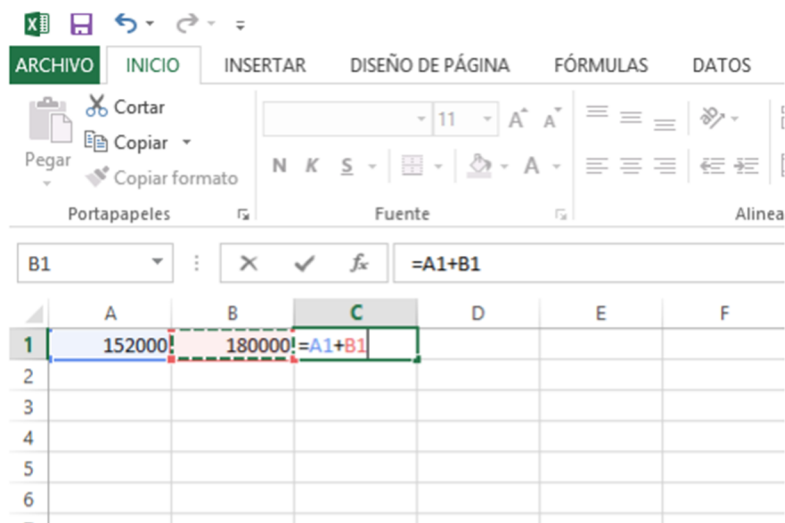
ARCHIVO INICIO INSERTAR DISEÑO DE PÁGINA FÓRMULAS DATOS

Cortar
Copiar
Pegar
Copiar formato
Portapapeles

11
N K S
Fuente

Alinea

B1 $f_x$ =A1+B1

|   | A | B | C | D | E | F |
|---|---|---|---|---|---|---|
| 1 | 152000 | 180000 | =A1+B1 | | | |
| 2 | | | | | | |
| 3 | | | | | | |
| 4 | | | | | | |
| 5 | | | | | | |
| 6 | | | | | | |